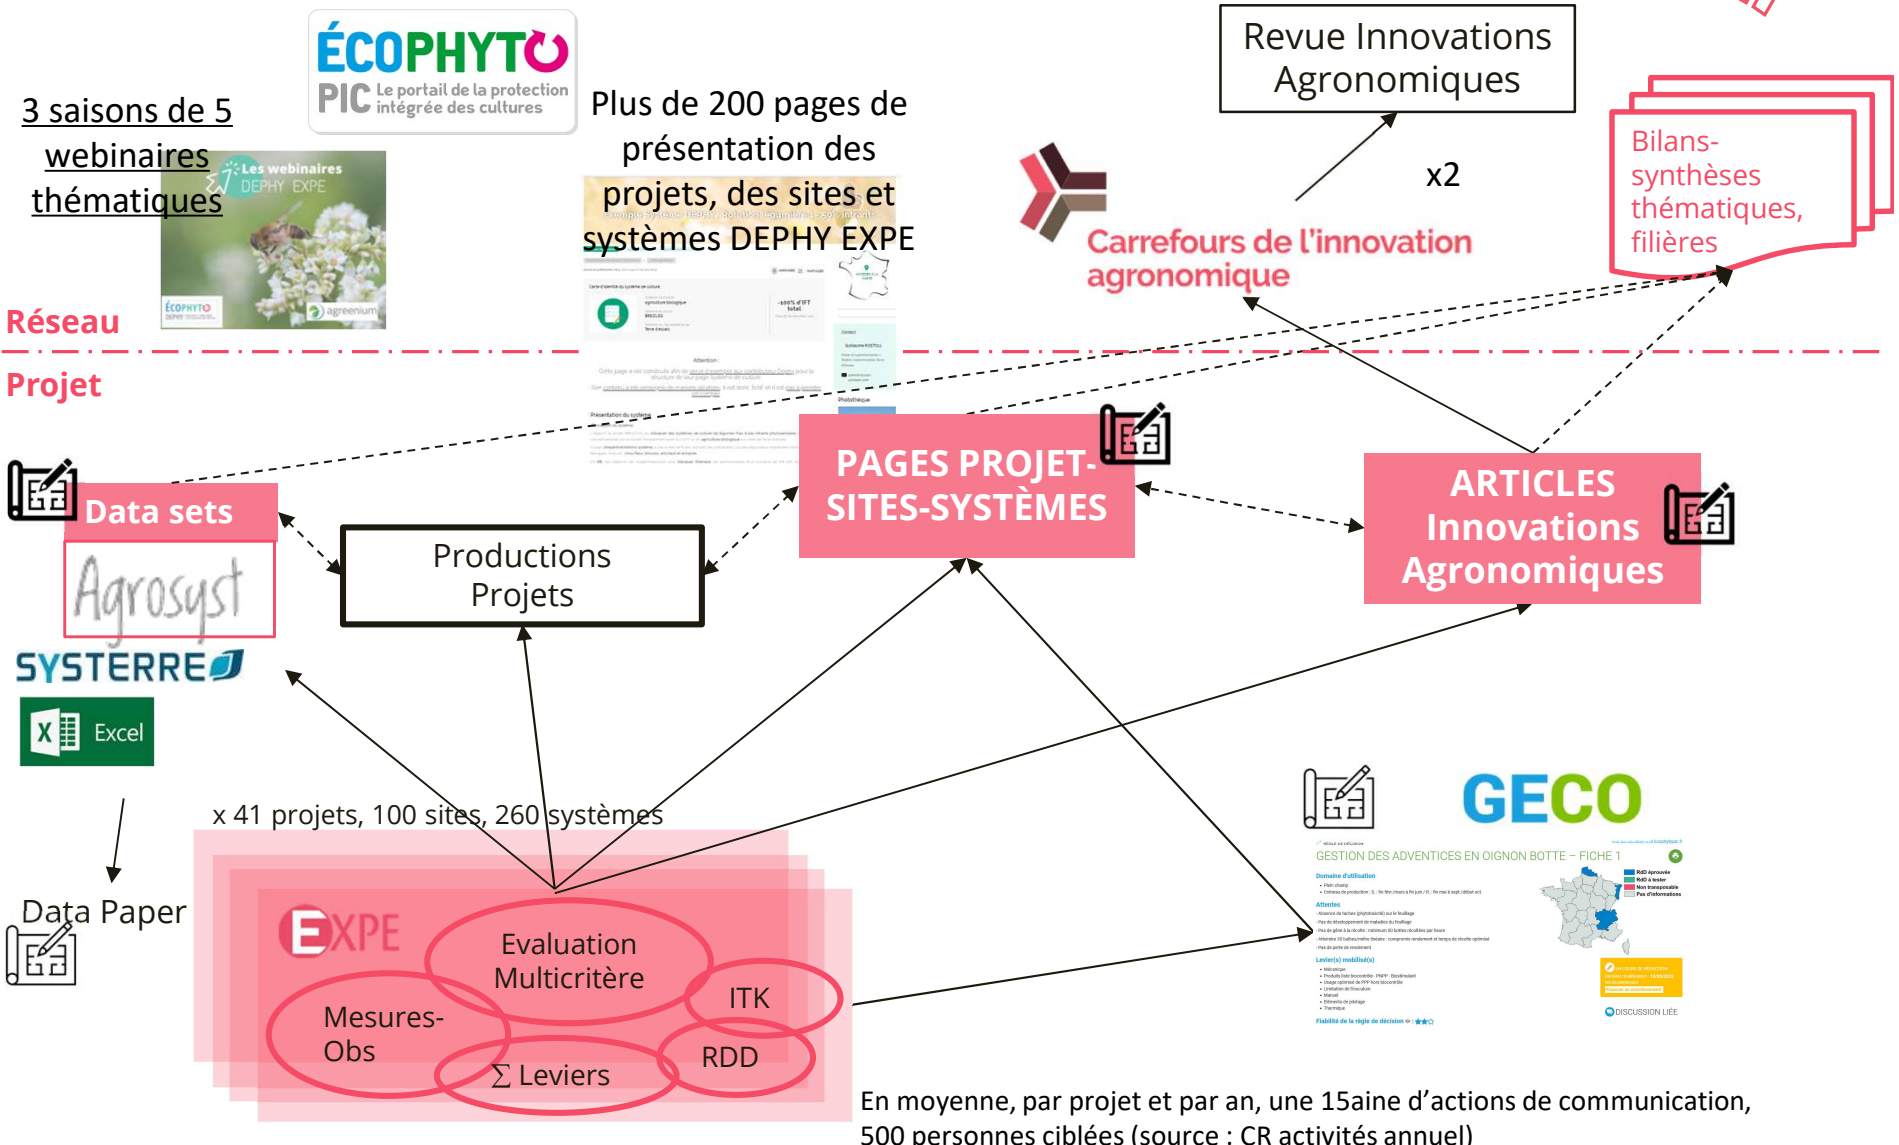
3 saisons de 5 webinaires thématiques

ÉCOPHYTO
PIC Le portail de la protection intégrée des cultures

Les webinaires DEPHY EXPE

ÉCOPHYTO

agreenium

Plus de 200 pages de présentation des projets, des sites et systèmes DEPHY EXPE

Revue Innovations Agronomiques

x2

Carrefours de l'innovation agronomique

Bilans-synthèses thématiques, filières

Réseau

Projet

Data sets

Agrosyst

SYSTERRE

Excel

Productions Projets

PAGES PROJET-SITES-SYSTÈMES

ARTICLES Innovations Agronomiques

GECO

GESTION DES ADVENTICES EN OIGNON BOTTE – FICHE 1

DISCUSSION LIÉE

x 41 projets, 100 sites, 260 systèmes

Data Paper

EXPE

Evaluation Multicritère

Mesures-Obs

ITK

$\sum$ Leviers

RDD

En moyenne, par projet et par an, une 15aine d'actions de communication, 500 personnes ciblées (source : CR activités annuel)